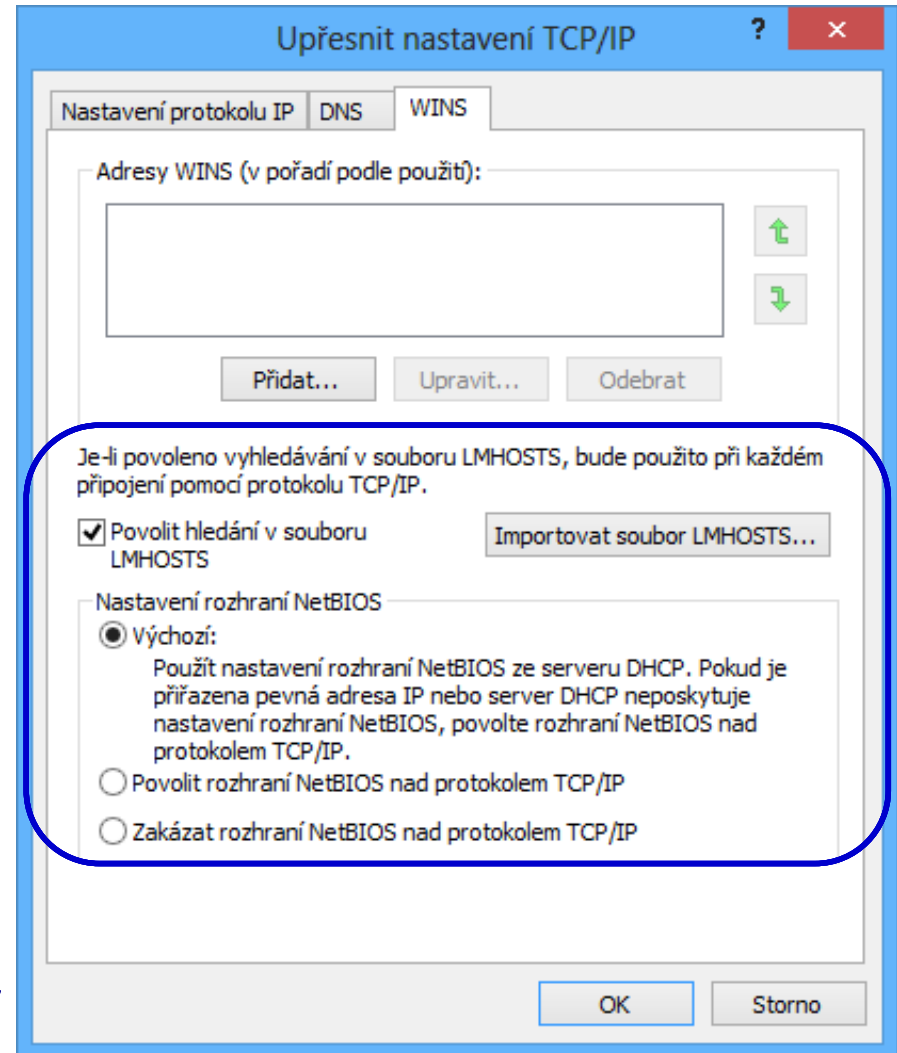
Upřesnit nastavení TCP/IP

?

Nastavení protokolu IP | DNS | WINS

Adresy WINS (v pořadí podle použití):

Přidat... Upravit... Odebrat

Je-li povoleno vyhledávání v souboru LMHOSTS, bude použito při každém připojení pomocí protokolu TCP/IP.

Povolit hledání v souboru LMHOSTS

Importovat soubor LMHOSTS...

Nastavení rozhraní NetBIOS

Výchozí:
Použít nastavení rozhraní NetBIOS ze serveru DHCP. Pokud je přiřazena pevná adresa IP nebo server DHCP neposkytuje nastavení rozhraní NetBIOS, povolte rozhraní NetBIOS nad protokolem TCP/IP.

Povolit rozhraní NetBIOS nad protokolem TCP/IP

Zakázat rozhraní NetBIOS nad protokolem TCP/IP

OK Storno